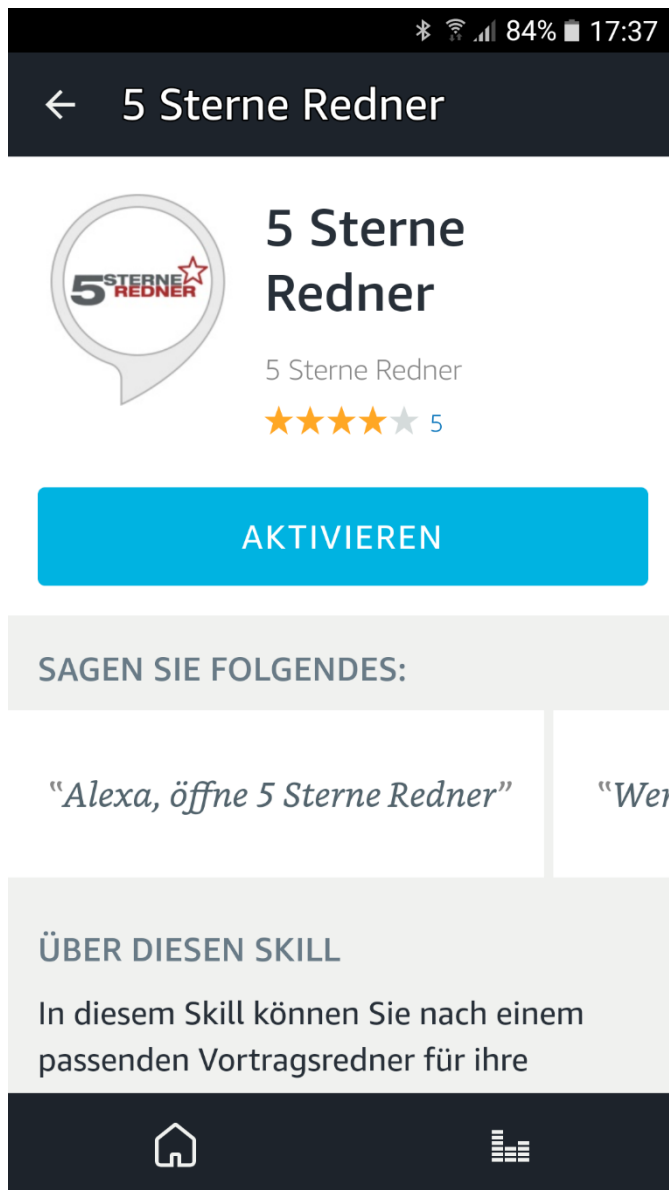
84% 17:37

5 Sterne Redner

5 STERNE REDNER

5 Sterne Redner

5 Sterne Redner

5

AKTIVIEREN

SAGEN SIE FOLGENDES:

"Alexa, öffne 5 Sterne Redner"

"Wer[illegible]

ÜBER DIESEN SKILL

In diesem Skill können Sie nach einem passenden Vortragsredner für ihre